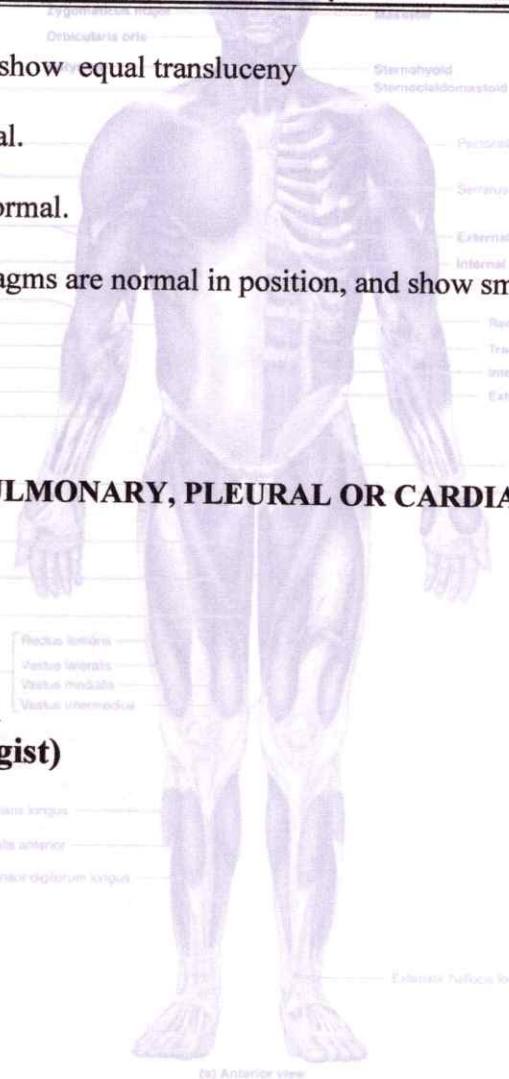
Zygomaticus major
Masseter
Orbicularis oris
show equal transluceny
Sternohyoid
Sternocleidomastoid
al.
Pectoral
ormal.
Serratus
External
Internal
agms are normal in position, and show sm
Re
Tra
Inte
Ext
ULMONARY, PLEURAL OR CARDIA
Rectus femoris
Vastus lateralis
Vastus medialis
Vastus intermedius
gist)
ans longus
alis anterior
nsor digitorum longus
Extensor hallucis lo
(a) Anterior view